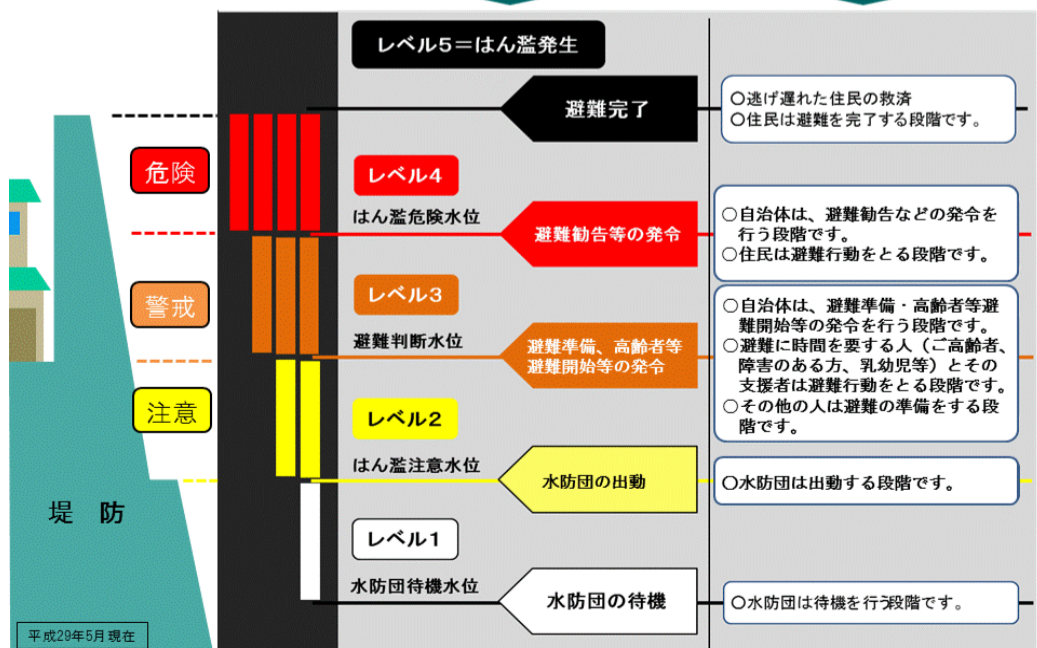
レベル5＝はん濫発生

避難完了

○逃げ遅れた住民の救済
○住民は避難を完了する段階です。

危険

レベル4

はん濫危険水位

避難勧告等の発令

○自治体は、避難勧告などの発令を行う段階です。
○住民は避難行動をとる段階です。

警戒

レベル3

避難判断水位

避難準備、高齢者等避難開始等の発令

○自治体は、避難準備・高齢者等避難開始等の発令を行う段階です。
○避難に時間を要する人（ご高齢者、障害のある方、乳幼児等）とその支援者は避難行動をとる段階です。
○その他の人は避難の準備をする段階です。

注意

レベル2

はん濫注意水位

水防団の出動

○水防団は出動する段階です。

堤 防

レベル1

水防団待機水位

水防団の待機

○水防団は待機を行う段階です。

平成29年5月現在